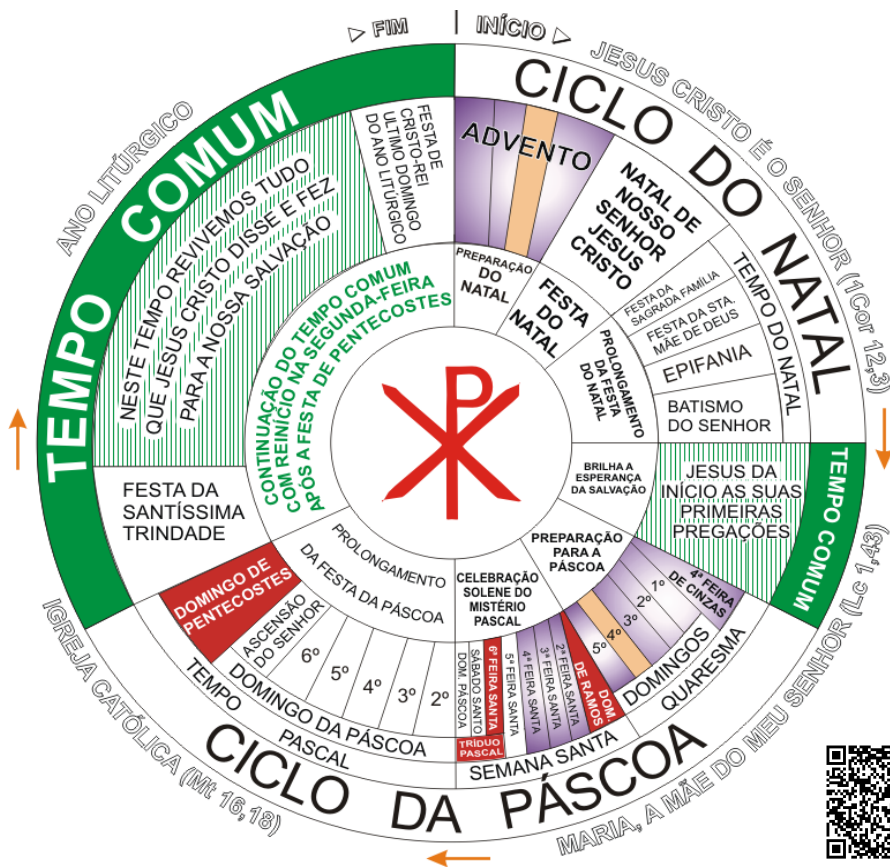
▷ FIM | INÍCIO ▷

JESUS CRISTO É O SENHOR (1Cor 12,3)

CICLO DO NATAL

ADVENTO

NATAL DE NOSSO SENHOR JESUS CRISTO

TEMPO DO NATAL

FESTA DA SAGRADA FAMÍLIA

FESTA DA STA. MÃE DE DEUS

EPIFANIA

BATISMO DO SENHOR

PREPARAÇÃO DO NATAL

FESTA DO NATAL

PROLONGAMENTO DA FESTA DO NATAL

BRILHA A ESPERANÇA DA SALVAÇÃO

JESUS DA INÍCIO AS SUAS PRIMEIRAS PREGAÇÕES

TEMPO COMUM

MARIA, A MÃE DO MEU SENHOR (Lc 1,43)

PREPARAÇÃO PARA A PÁSCOA

4ª FEIRA DE CINZAS

1º 2º 3º 4º 5º

DOMINGOS

QUARESMA

CELEBRAÇÃO SOLENE DO MISTÉRIO PASCAL

DOM. DE RAMOS

2ª FEIRA SANTA

3ª FEIRA SANTA

4ª FEIRA SANTA

5ª FEIRA SANTA

6ª FEIRA SANTA

SÁBADO SANTO

DOM. PÁSCOA

TRÍDUO PASCAL

SEMANA SANTA

CICLO DA PÁSCOA

IGREJA CATÓLICA (Mt 16,18)

PROLONGAMENTO DA FESTA DA PÁSCOA

DOMINGO DE PENTECOSTES

ASCENSÃO DO SENHOR

6º 5º 4º 3º 2º

DOMINGO DA PÁSCOA

TEMPO PASCAL

FESTA DA SANTÍSSIMA TRINDADE

CONTINUAÇÃO DO TEMPO COMUM COM REINÍCIO NA SEGUNDA-FEIRA APÓS A FESTA DE PENTECOSTES

TEMPO COMUM

NESTE TEMPO REVIVEMOS TUDO QUE JESUS CRISTO DISSE E FEZ PARA A NOSSA SALVAÇÃO

FESTA DE CRISTO-REI ÚLTIMO DOMINGO DO ANO LITÚRGICO

ANO LITÚRGICO